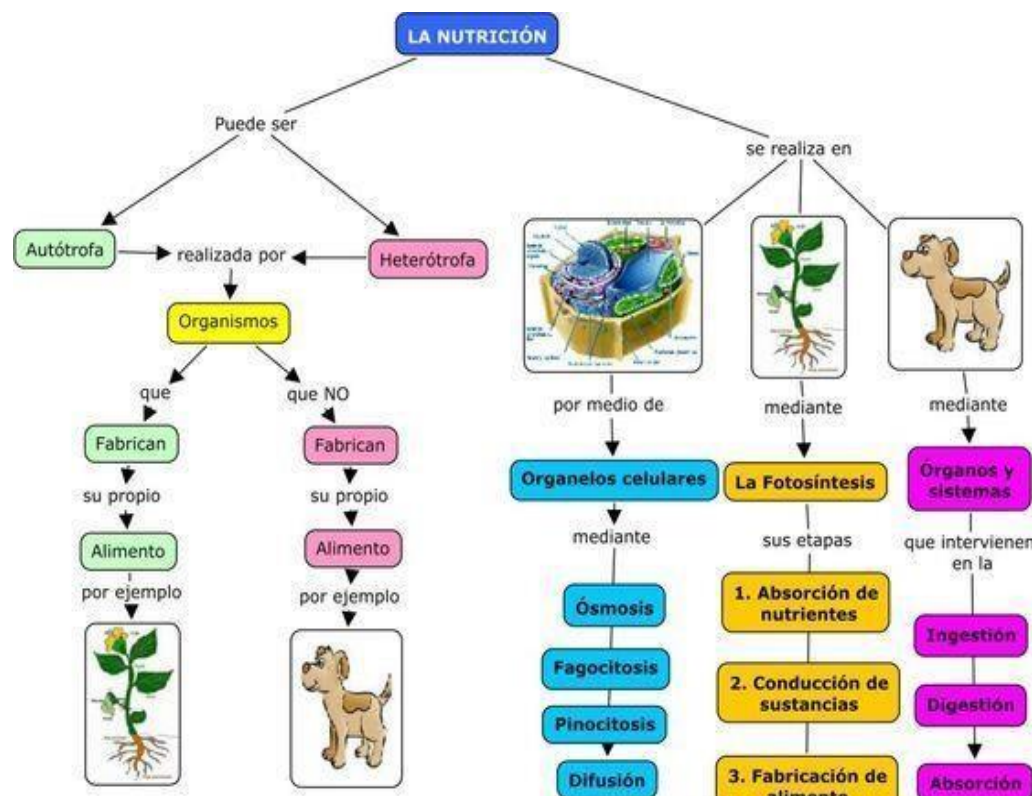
LA NUTRICIÓN

Puede ser

Autótrofa

realizada por

Heterótrofa

Organismos

que

Fabrican

su propio

Alimento

por ejemplo

que NO

Fabrican

su propio

Alimento

por ejemplo

se realiza en

por medio de

Organelos celulares

mediante

Ósmosis

Fagocitosis

Pinocitosis

Difusión

mediante

La Fotosíntesis

sus etapas

1. Absorción de nutrientes

2. Conducción de sustancias

3. Fabricación de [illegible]

mediante

Órganos y sistemas

que intervienen en la

Ingestión

Digestión

Absorción